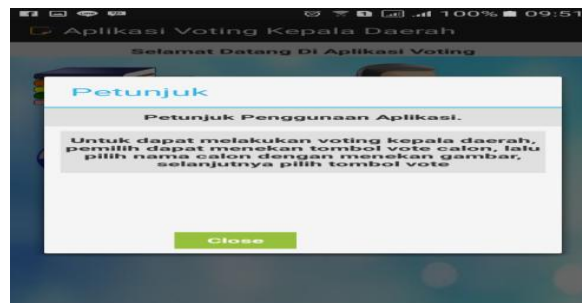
100% 09:51

Aplikasi Voting Kepala Daerah

Selamat Datang Di Aplikasi Voting

Petunjuk

Petunjuk Penggunaan Aplikasi.

Untuk dapat melakukan voting kepala daerah, pemilih dapat menekan tombol vote calon, lalu pilih nama calon dengan menekan gambar, selanjutnya pilih tombol vote

Close